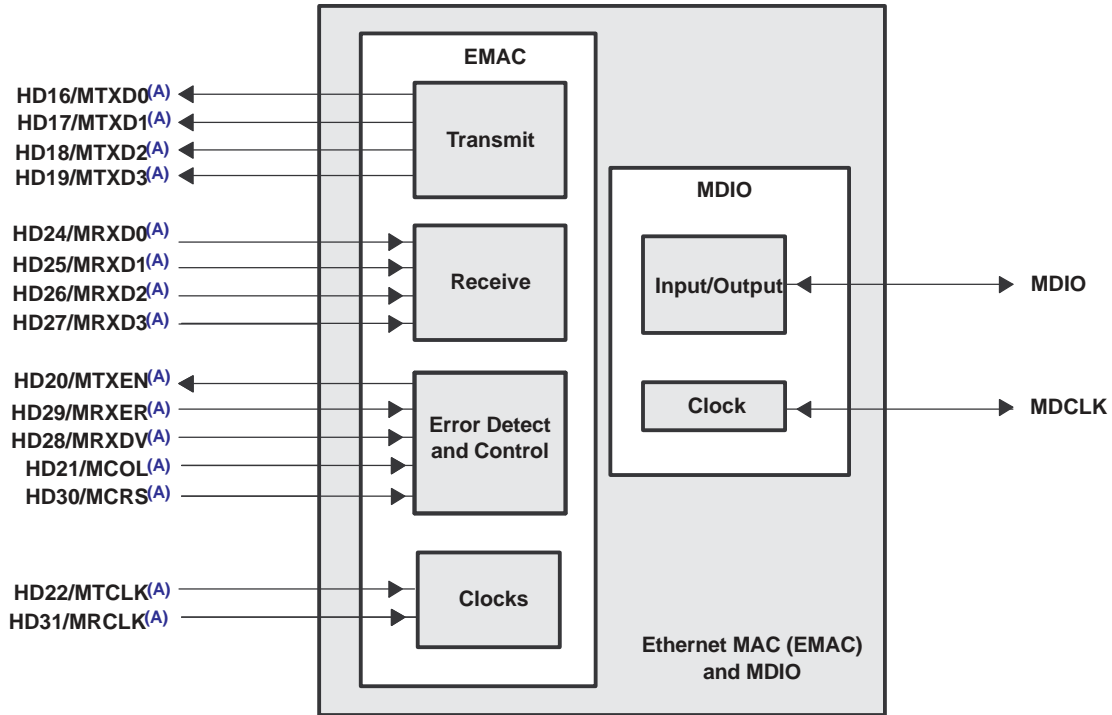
EMAC

HD16/MTXD0$^{(A)}$
HD17/MTXD1$^{(A)}$
HD18/MTXD2$^{(A)}$
HD19/MTXD3$^{(A)}$

Transmit

HD24/MRXD0$^{(A)}$
HD25/MRXD1$^{(A)}$
HD26/MRXD2$^{(A)}$
HD27/MRXD3$^{(A)}$

Receive

HD20/MTXEN$^{(A)}$
HD29/MRXER$^{(A)}$
HD28/MRXDV$^{(A)}$
HD21/MCOL$^{(A)}$
HD30/MCRS$^{(A)}$

Error Detect and Control

HD22/MTCLK$^{(A)}$
HD31/MRCLK$^{(A)}$

Clocks

MDIO

Input/Output

MDIO

Clock

MDCLK

Ethernet MAC (EMAC) and MDIO